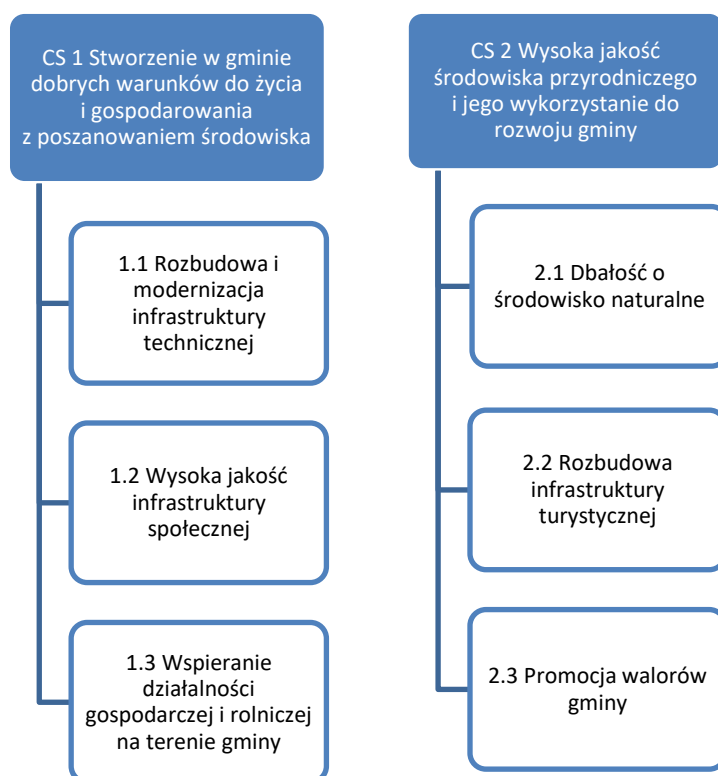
CS 1 Stworzenie w gminie dobrych warunków do życia i gospodarowania z poszanowaniem środowiska

1.1 Rozbudowa i modernizacja infrastruktury technicznej

1.2 Wysoka jakość infrastruktury społecznej

1.3 Wspieranie działalności gospodarczej i rolniczej na terenie gminy

CS 2 Wysoka jakość środowiska przyrodniczego i jego wykorzystanie do rozwoju gminy

2.1 Dbałość o środowisko naturalne

2.2 Rozbudowa infrastruktury turystycznej

2.3 Promocja walorów gminy